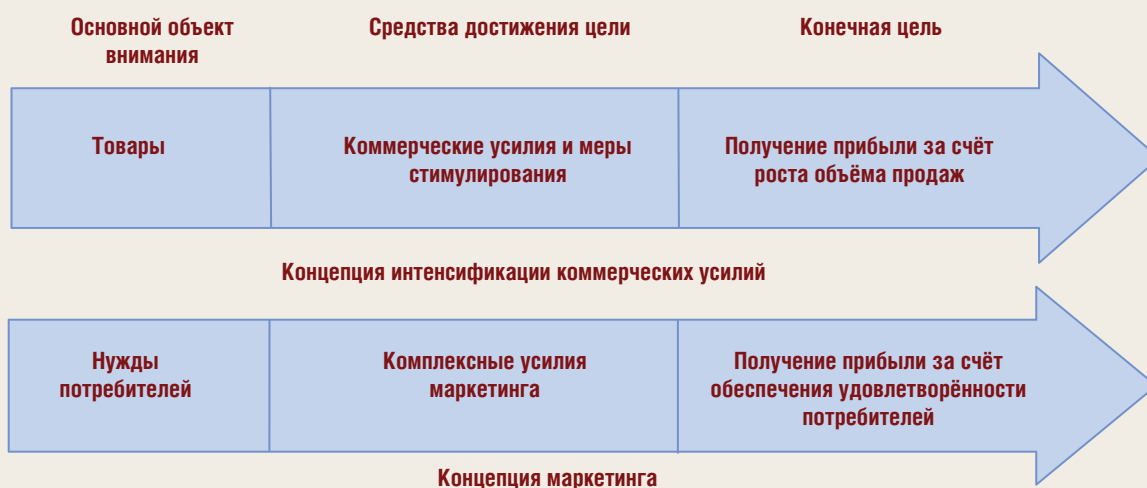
Основной объект внимания

Средства достижения цели

Конечная цель

Товары

Коммерческие усилия и меры стимулирования

Получение прибыли за счёт роста объёма продаж

Концепция интенсификации коммерческих усилий

Нужды потребителей

Комплексные усилия маркетинга

Получение прибыли за счёт обеспечения удовлетворённости потребителей

Концепция маркетинга